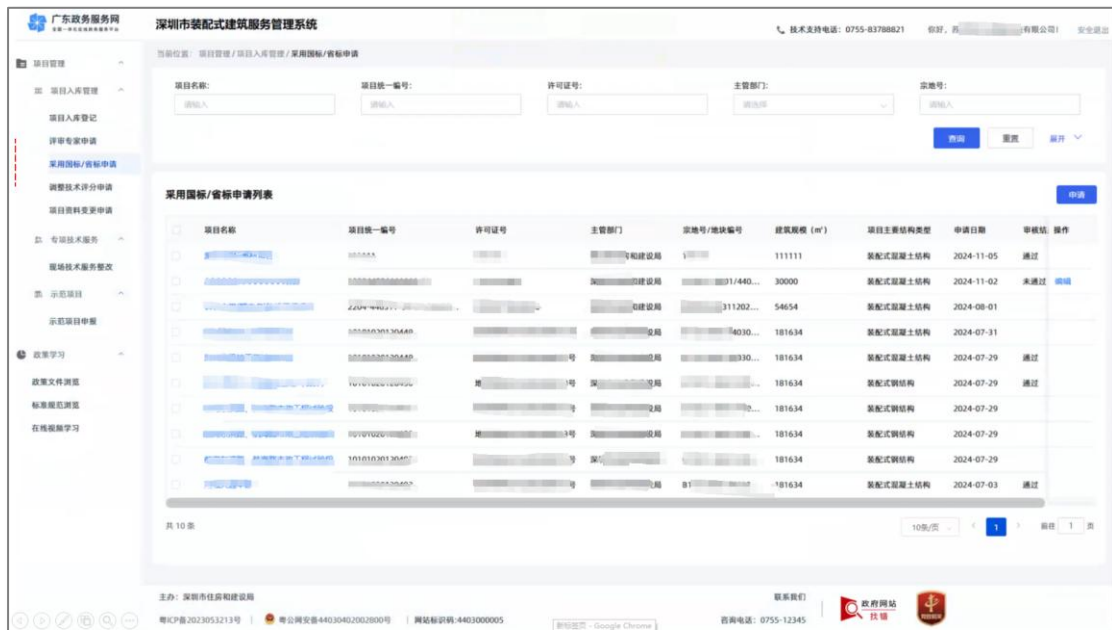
广东政务服务网

深圳市装配式建筑服务管理系统

技术支持电话：0755-83788821　你好，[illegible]有限公司!　安全退出

项目管理
项目入库管理
项目入库登记
评审专家申请
采用国标/省标申请
调整技术评分申请
项目资料变更申请
专项技术服务
现场技术服务整改
示范项目
示范项目申报
政策学习
政策文件浏览
标准规范浏览
在线视频学习

当前位置：项目管理 / 项目入库管理 / 采用国标/省标申请

项目名称: 请输入　项目统一编号: 请输入　许可证号: 请输入　主管部门: 请选择　宗地号: 请输入

查询　重置　展开

采用国标/省标申请列表　申请

| 项目名称 | 项目统一编号 | 许可证号 | 主管部门 | 宗地号/地块编号 | 建筑规模（m²） | 项目主要结构类型 | 申请日期 | 审核结果 | 操作 |
|---|---|---|---|---|---|---|---|---|---|
| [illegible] | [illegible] | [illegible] | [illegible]和建设局 | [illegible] | 111111 | 装配式混凝土结构 | 2024-11-05 | 通过 | |
| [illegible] | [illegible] | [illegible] | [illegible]建设局 | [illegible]01/440... | 30000 | 装配式混凝土结构 | 2024-11-02 | 未通过 | 编辑 |
| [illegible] | 2204-440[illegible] | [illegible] | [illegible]建设局 | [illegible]311202... | 54654 | 装配式混凝土结构 | 2024-08-01 | | |
| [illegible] | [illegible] | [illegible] | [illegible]局 | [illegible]4030... | 181634 | 装配式混凝土结构 | 2024-07-31 | | |
| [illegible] | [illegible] | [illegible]号 | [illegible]局 | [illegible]330... | 181634 | 装配式混凝土结构 | 2024-07-29 | 通过 | |
| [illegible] | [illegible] | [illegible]号 | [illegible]局 | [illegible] | 181634 | 装配式钢结构 | 2024-07-29 | 通过 | |
| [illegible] | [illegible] | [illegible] | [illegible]局 | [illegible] | 181634 | 装配式钢结构 | 2024-07-29 | | |
| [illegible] | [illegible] | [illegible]号 | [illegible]局 | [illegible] | 181634 | 装配式钢结构 | 2024-07-29 | | |
| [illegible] | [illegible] | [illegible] | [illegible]局 | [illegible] | 181634 | 装配式混凝土结构 | 2024-07-29 | | |
| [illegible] | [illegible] | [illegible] | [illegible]局 | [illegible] | 181634 | 装配式混凝土结构 | 2024-07-03 | 通过 | |

共 10 条　10条/页　1　前往 1 页

主办：深圳市住房和建设局　联系我们
粤ICP备2023053213号 | 粤公网安备44030402002800号 | 网站标识码:4403000005　咨询电话：0755-12345
政府网站 找错
新标签页 - Google Chrome